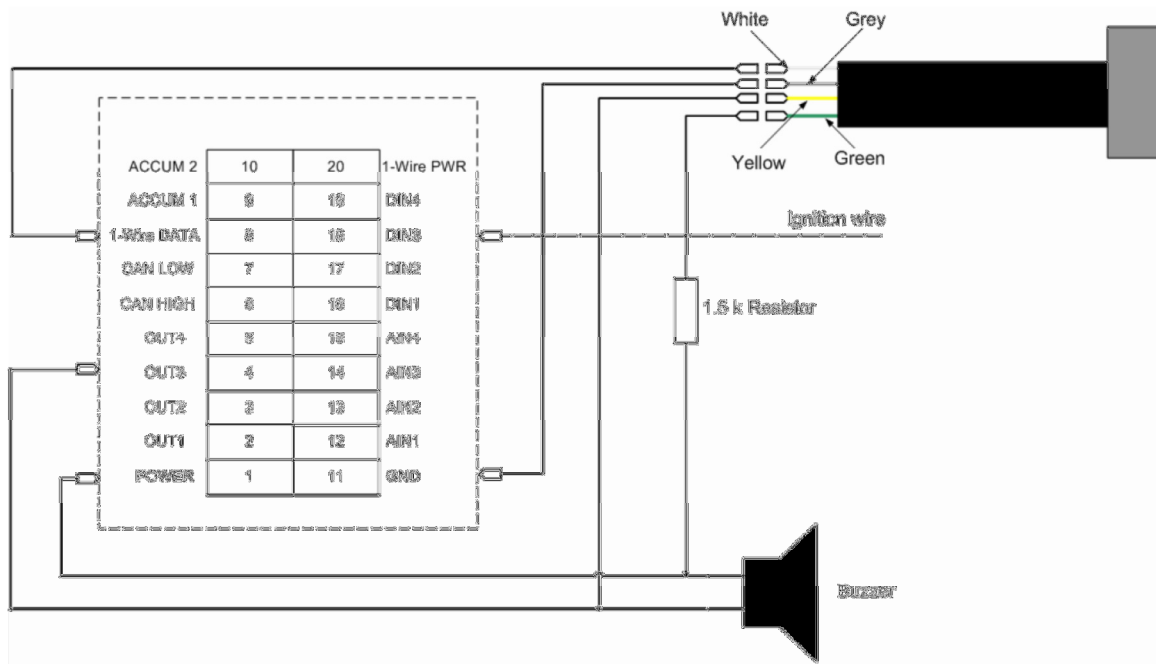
White
Grey
Yellow
Green

| ACCUM 2 | 10 | 20 | 1-Wire PWR |
|---|---|---|---|
| ACCUM 1 | 9 | 19 | DIN4 |
| 1-Wire DATA | 8 | 18 | DIN3 |
| CAN LOW | 7 | 17 | DIN2 |
| CAN HIGH | 6 | 16 | DIN1 |
| OUT4 | 5 | 15 | AIN4 |
| OUT3 | 4 | 14 | AIN3 |
| OUT2 | 3 | 13 | AIN2 |
| OUT1 | 2 | 12 | AIN1 |
| POWER | 1 | 11 | GND |

Ignition wire
1.5 k Resistor
Buzzer